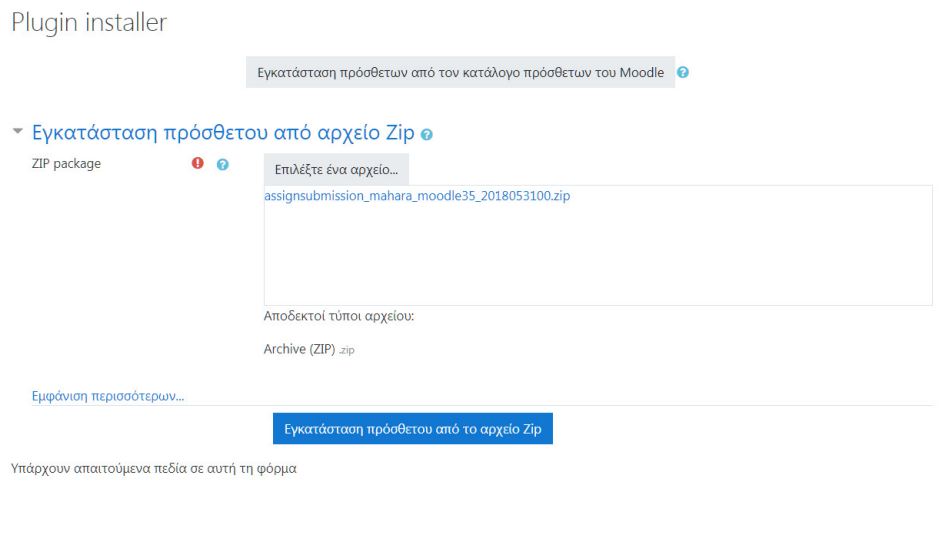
Plugin installer

Εγκατάσταση πρόσθετων από τον κατάλογο πρόσθετων του Moodle

Εγκατάσταση πρόσθετου από αρχείο Zip

ZIP package

Επιλέξτε ένα αρχείο...

assignsubmission_mahara_moodle35_2018053100.zip

Αποδεκτοί τύποι αρχείου:

Archive (ZIP) .zip

Εμφάνιση περισσότερων...

Εγκατάσταση πρόσθετου από το αρχείο Zip

Υπάρχουν απαιτούμενα πεδία σε αυτή τη φόρμα